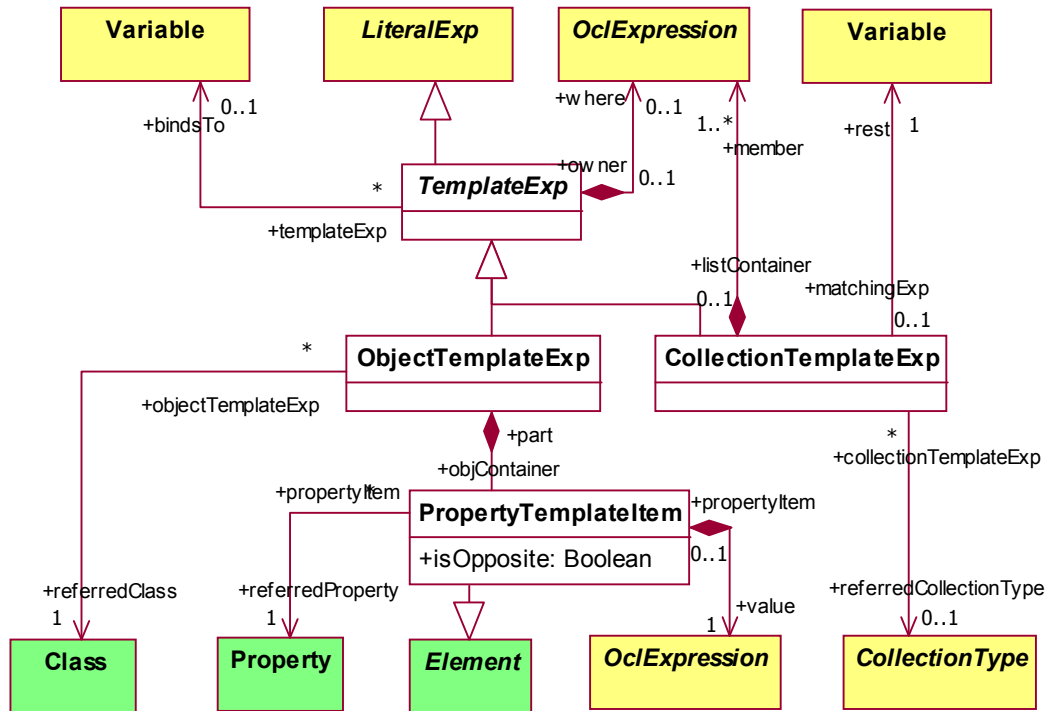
Variable

LiteralExp

OclExpression

Variable

+bindsTo
0..1

+where
0..1

1..*
+member

+rest
1

*
+owner
0..1

TemplateExp

+templateExp

+listContainer
0..1

+matchingExp
0..1

*

ObjectTemplateExp

CollectionTemplateExp

+objectTemplateExp

+part
+objContainer

*
+collectionTemplateExp

+propertyItem
*

PropertyTemplateItem

+isOpposite: Boolean

+propertyItem
0..1

+referredClass
1

+referredProperty
1

+value
1

+referredCollectionType
0..1

Class

Property

Element

OclExpression

CollectionType